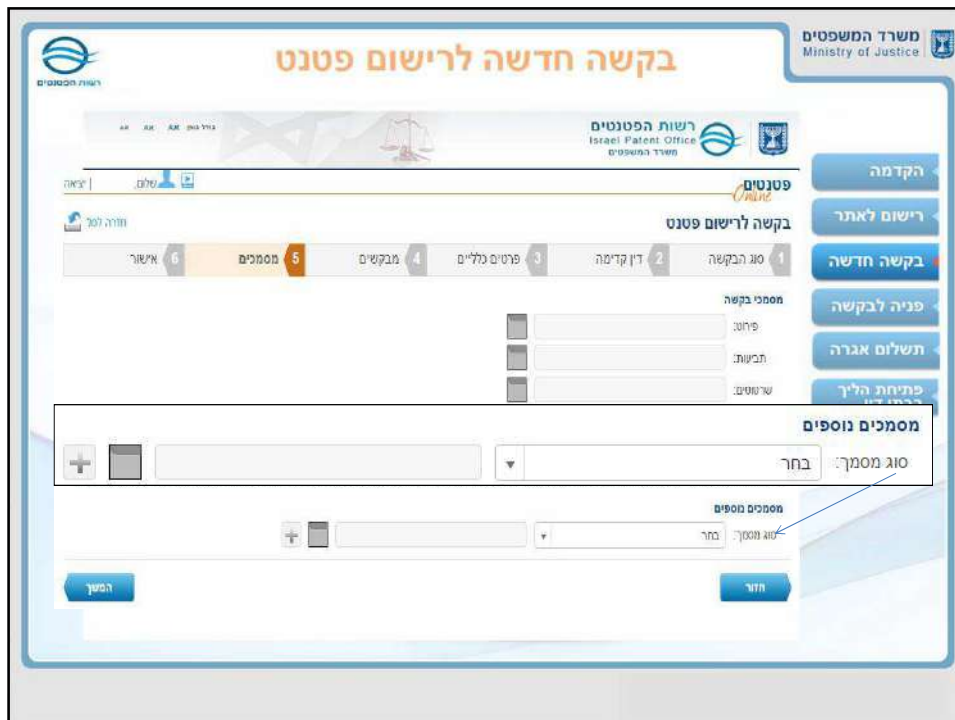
משרד המשפטים
Ministry of Justice

בקשה חדשה לרישום פטנט

רשות הפטנטים

רשות הפטנטים
Israel Patent Office
משרד המשפטים

AA AA AA גודל גופן

פטנטים Online

שלום, | יציאה

בקשה לרישום פטנט

חזרה לסל

1 סוג הבקשה
2 דין קדימה
3 פרטים כלליים
4 מבקשים
5 מסמכים
6 אישור

מסמכי בקשה

פירוט:

תביעות:

שרטוטים:

מסמכים נוספים

סוג מסמך: בחר

מסמכים נוספים

סוג מסמך: בחר

חזור

המשך

הקדמה
רישום לאתר
בקשה חדשה
פניה לבקשה
תשלום אגרה
פתיחת הליך